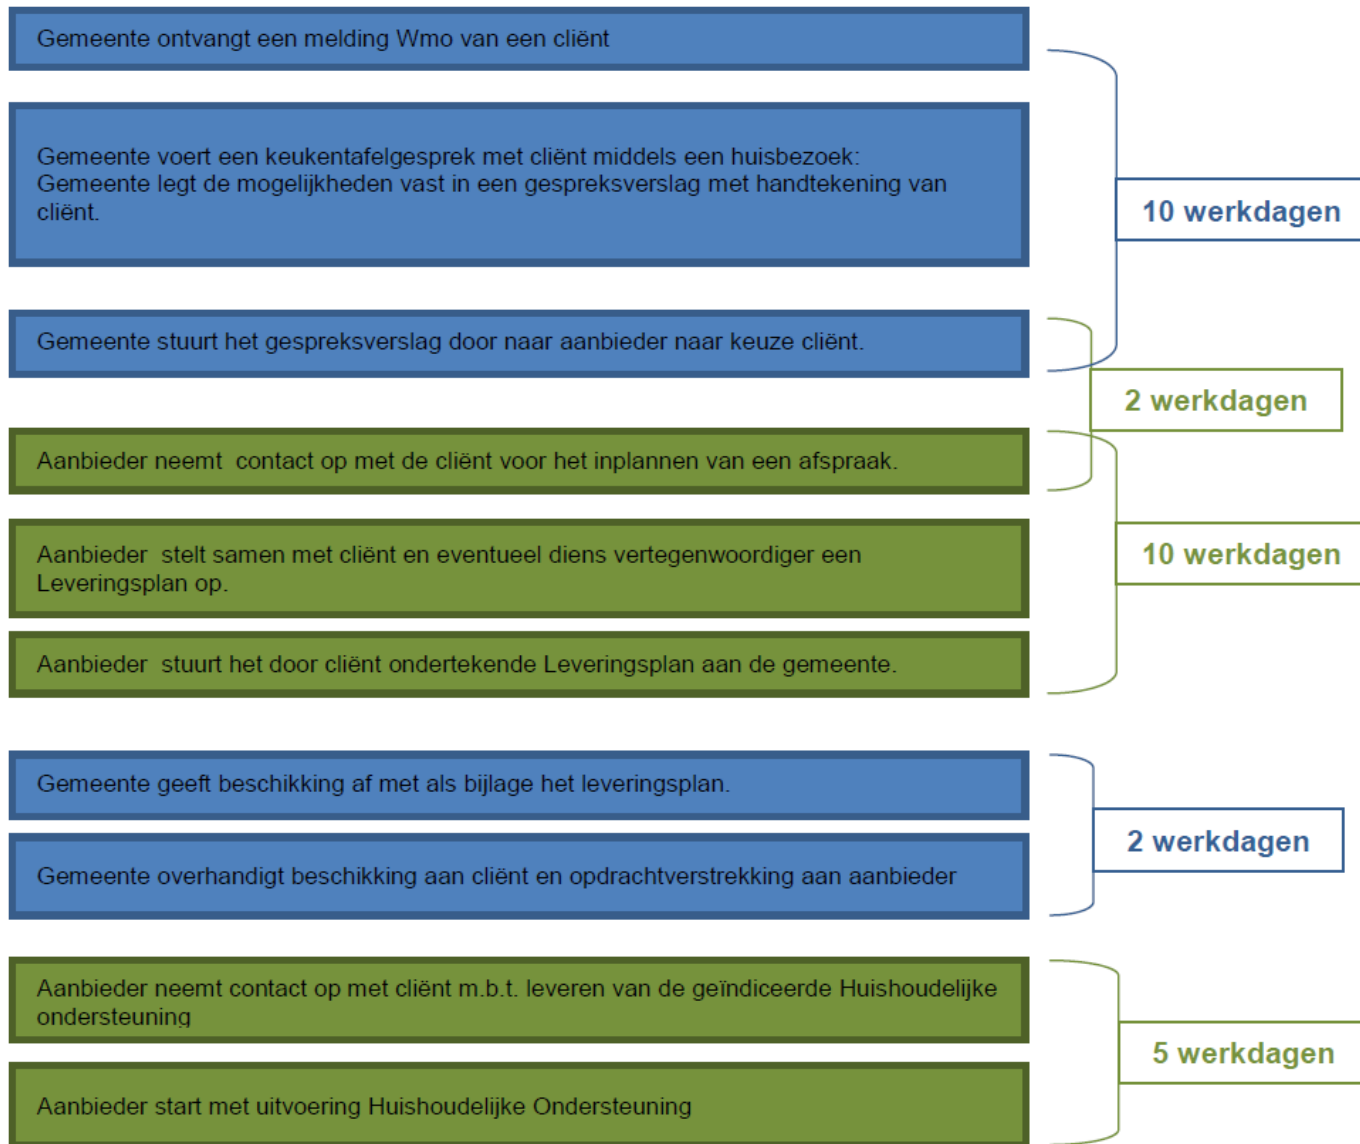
Gemeente ontvangt een melding Wmo van een cliënt

Gemeente voert een keukentafelgesprek met cliënt middels een huisbezoek:
Gemeente legt de mogelijkheden vast in een gespreksverslag met handtekening van cliënt.

10 werkdagen

Gemeente stuurt het gespreksverslag door naar aanbieder naar keuze cliënt.

2 werkdagen

Aanbieder neemt contact op met de cliënt voor het inplannen van een afspraak.

Aanbieder stelt samen met cliënt en eventueel diens vertegenwoordiger een Leveringsplan op.

10 werkdagen

Aanbieder stuurt het door cliënt ondertekende Leveringsplan aan de gemeente.

Gemeente geeft beschikking af met als bijlage het leveringsplan.

2 werkdagen

Gemeente overhandigt beschikking aan cliënt en opdrachtverstrekking aan aanbieder

Aanbieder neemt contact op met cliënt m.b.t. leveren van de geïndiceerde Huishoudelijke ondersteuning

5 werkdagen

Aanbieder start met uitvoering Huishoudelijke Ondersteuning